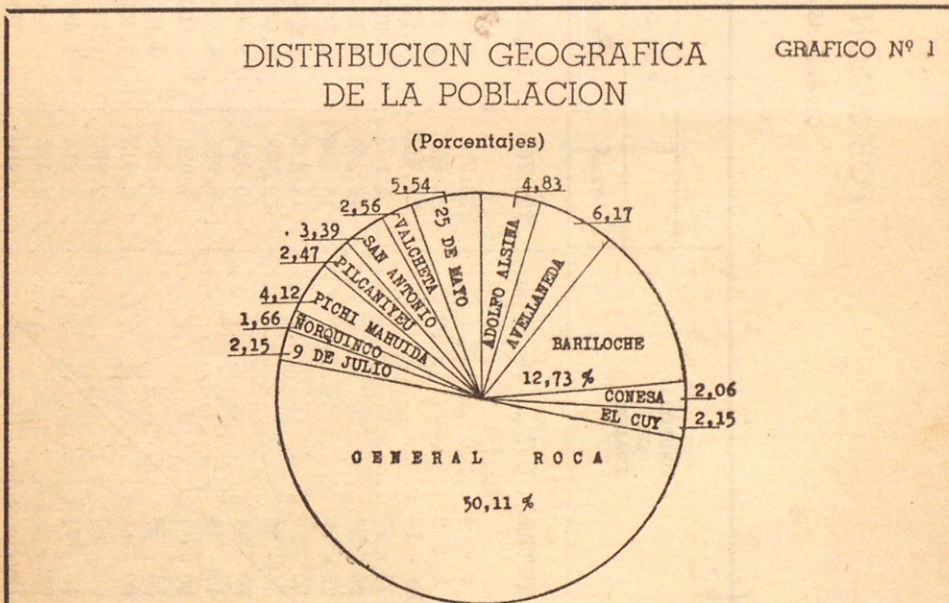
DISTRIBUCION GEOGRAFICA DE LA POBLACION

GRAFICO Nº 1

(Porcentajes)

5,54
4,83
2,56
6,17
3,39
2,47
4,12
1,66
2,15

25 DE MAYO
ADOLFO ALSINA
AVELLANEDA
VALCHETA
SAN ANTONIO
PILCANIYEU
PICHI MAHUIDA
ÑORQUINCO
9 DE JULIO

BARILOCHE
12,73 %

CONESA 2,06
EL CUY 2,15

GENERAL ROCA
50,11 %